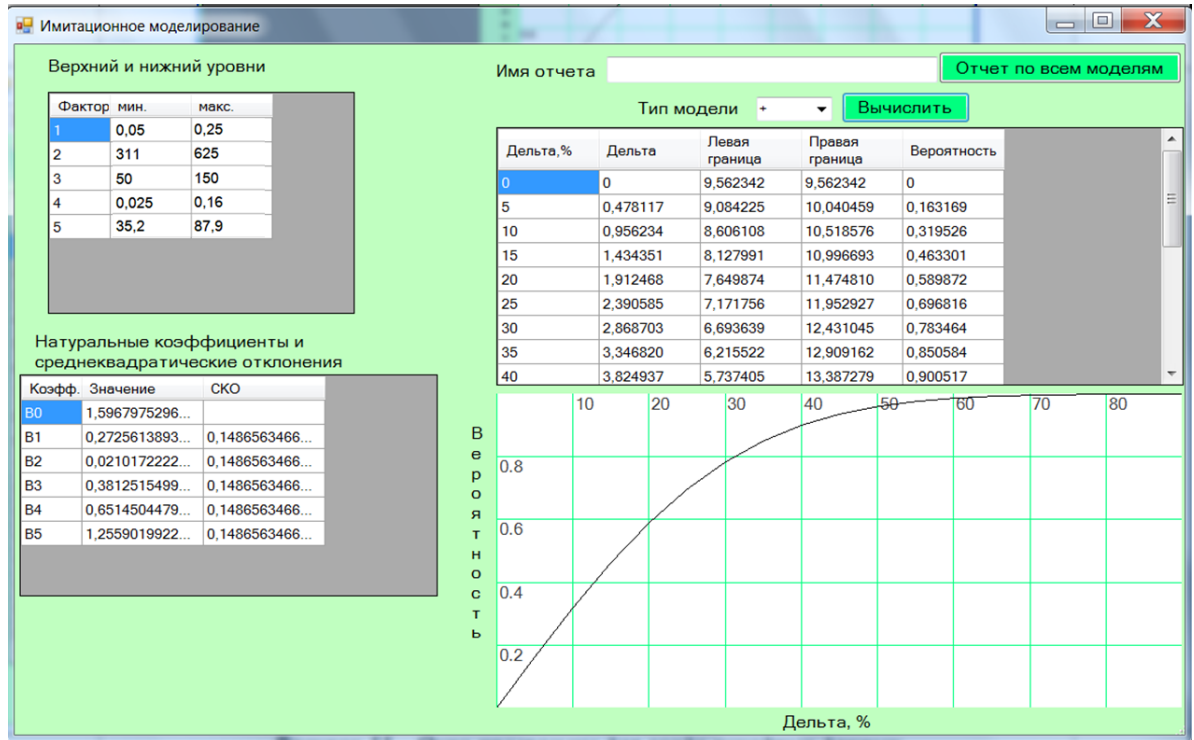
Имитационное моделирование

Верхний и нижний уровни

| Фактор | мин. | макс. |
|---|---|---|
| 1 | 0,05 | 0,25 |
| 2 | 311 | 625 |
| 3 | 50 | 150 |
| 4 | 0,025 | 0,16 |
| 5 | 35,2 | 87,9 |

Натуральные коэффициенты и среднеквадратические отклонения

| Коэфф. | Значение | СКО |
|---|---|---|
| B0 | 1,5967975296... | |
| B1 | 0,2725613893... | 0,1486563466... |
| B2 | 0,0210172222... | 0,1486563466... |
| B3 | 0,3812515499... | 0,1486563466... |
| B4 | 0,6514504479... | 0,1486563466... |
| B5 | 1,2559019922... | 0,1486563466... |

Имя отчета

Отчет по всем моделям

Тип модели +

Вычислить

| Дельта,% | Дельта | Левая граница | Правая граница | Вероятность |
|---|---|---|---|---|
| 0 | 0 | 9,562342 | 9,562342 | 0 |
| 5 | 0,478117 | 9,084225 | 10,040459 | 0,163169 |
| 10 | 0,956234 | 8,606108 | 10,518576 | 0,319526 |
| 15 | 1,434351 | 8,127991 | 10,996693 | 0,463301 |
| 20 | 1,912468 | 7,649874 | 11,474810 | 0,589872 |
| 25 | 2,390585 | 7,171756 | 11,952927 | 0,696816 |
| 30 | 2,868703 | 6,693639 | 12,431045 | 0,783464 |
| 35 | 3,346820 | 6,215522 | 12,909162 | 0,850584 |
| 40 | 3,824937 | 5,737405 | 13,387279 | 0,900517 |

10 20 30 40 50 60 70 80

Вероятность

0.8
0.6
0.4
0.2

Дельта, %